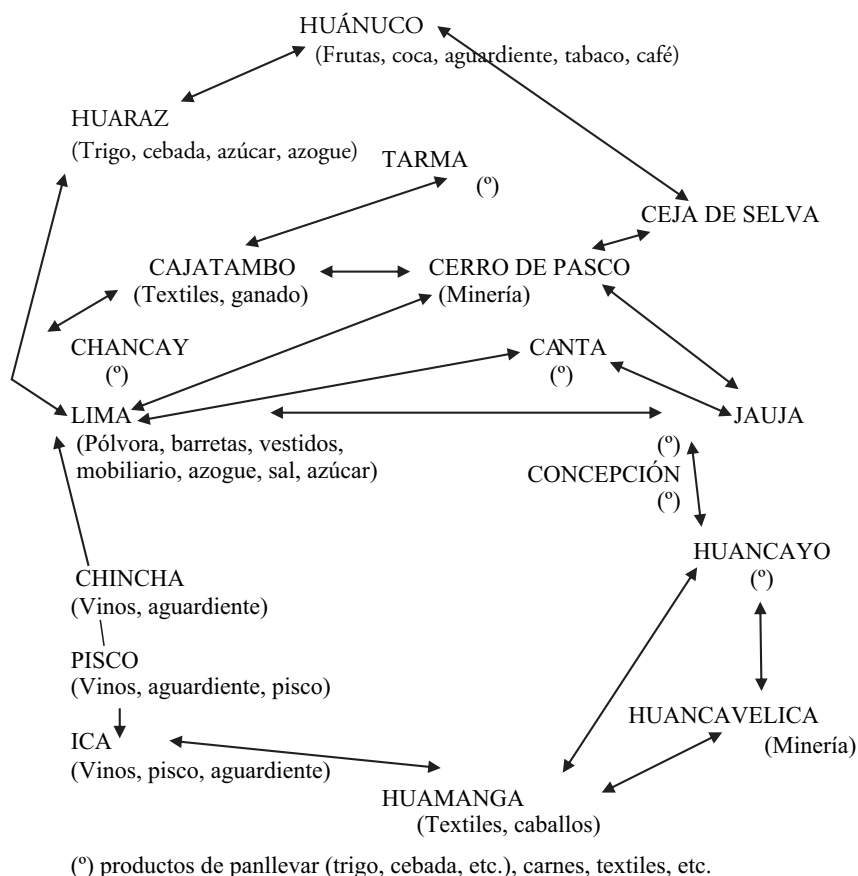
HUÁNUCO
(Frutas, coca, aguardiente, tabaco, café)

HUARAZ
(Trigo, cebada, azúcar, azogue)

TARMA
(º)

CEJA DE SELVA

CAJATAMBO
(Textiles, ganado)

CERRO DE PASCO
(Minería)

CHANCAY
(º)

CANTA
(º)

LIMA
(Pólvora, barretas, vestidos, mobiliario, azogue, sal, azúcar)

JAUJA
(º)

CONCEPCIÓN
(º)

HUANCAYO
(º)

CHINCHA
(Vinos, aguardiente)

PISCO
(Vinos, aguardiente, pisco)

HUANCAVELICA
(Minería)

ICA
(Vinos, pisco, aguardiente)

HUAMANGA
(Textiles, caballos)

(º) productos de panllevar (trigo, cebada, etc.), carnes, textiles, etc.